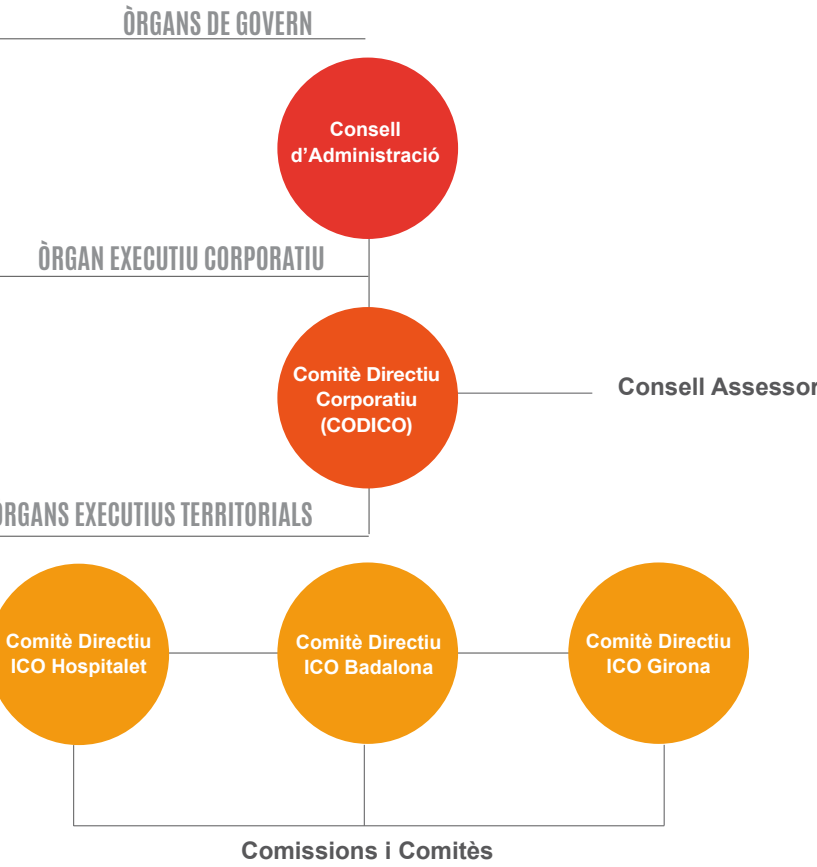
ÒRGANS DE GOVERN

Consell d'Administració

ÒRGAN EXECUTIU CORPORATIU

Comitè Directiu Corporatiu (CODICO)

Consell Assessor

ÒRGANS EXECUTIUS TERRITORIALS

Comitè Directiu ICO Hospitalet

Comitè Directiu ICO Badalona

Comitè Directiu ICO Girona

Comissions i Comitès